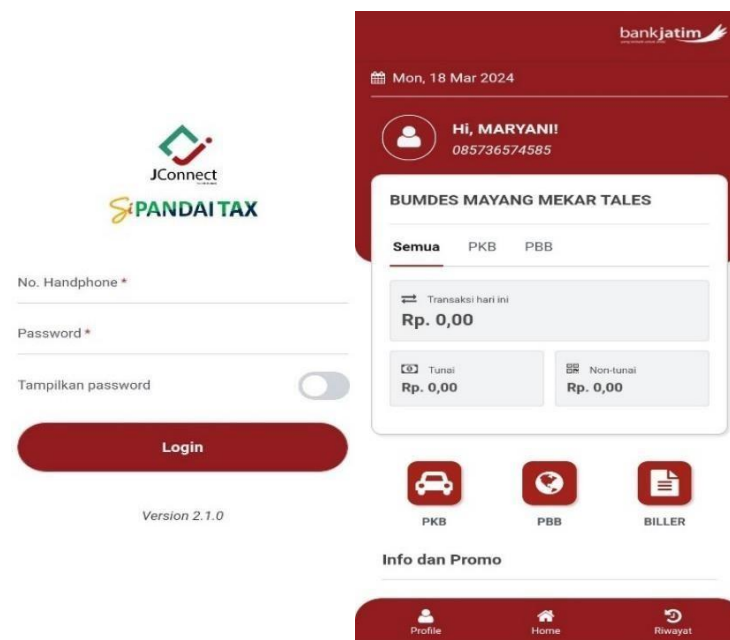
JConnect

SiPANDAI TAX

No. Handphone *

Password *

Tampilkan password

Login

Version 2.1.0

bankjatim

Mon, 18 Mar 2024

Hi, MARYANI!
085736574585

BUMDES MAYANG MEKAR TALES

Semua PKB PBB

Transaksi hari ini
Rp. 0,00

Tunai
Rp. 0,00

Non-tunai
Rp. 0,00

PKB PBB BILLER

Info dan Promo

Profile Home Riwayat